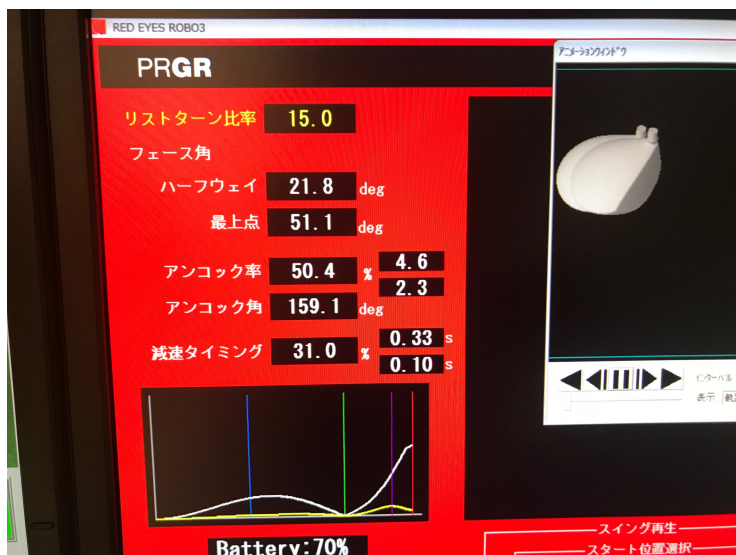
RED EYES ROBO3

PRGR

リストターン比率 15.0

フェース角

ハーフウェイ 21.8 deg

最上点 51.1 deg

アンコック率 50.4 % 4.6 2.3

アンコック角 159.1 deg

減速タイミング 31.0 % 0.33 s 0.10 s

Battery:70%

アニメーションウィンドウ

インターバル

表示

スイング再生

スタート位置選択